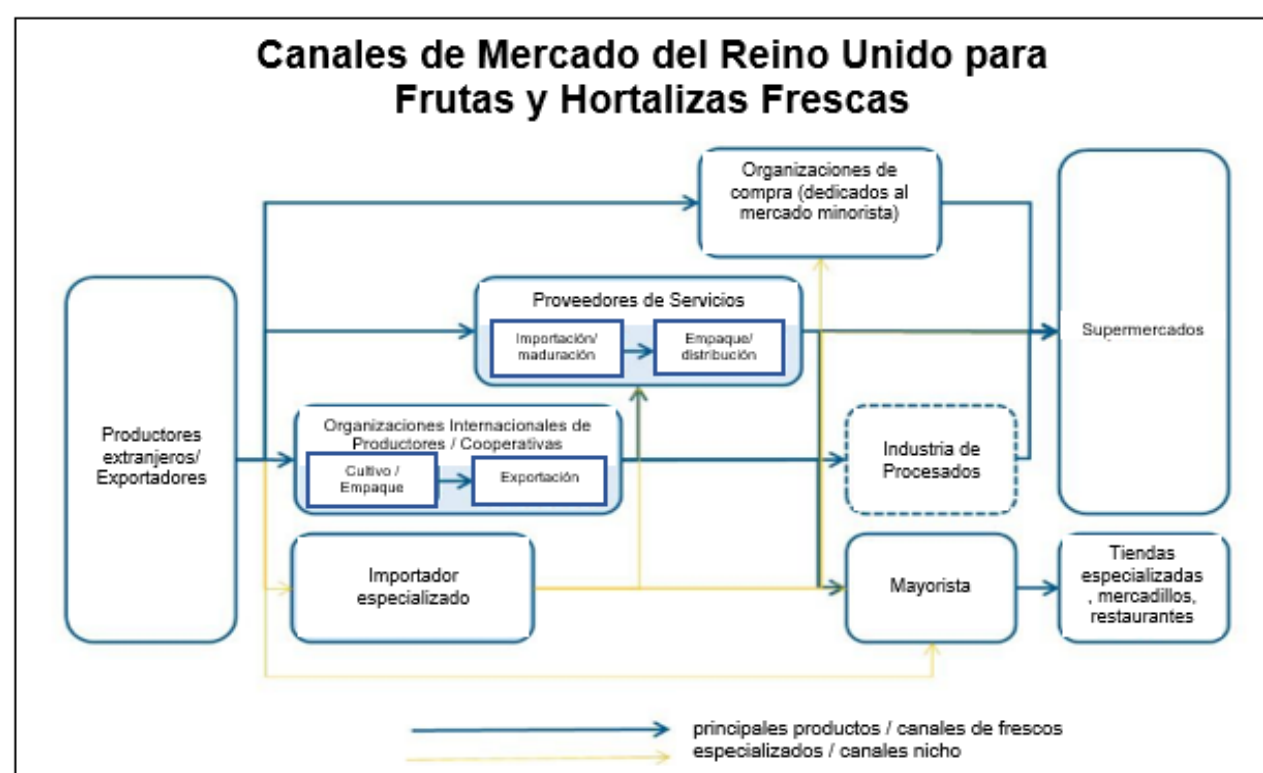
Canales de Mercado del Reino Unido para Frutas y Hortalizas Frescas

Organizaciones de compra (dedicados al mercado minorista)

Proveedores de Servicios

Importación/ maduración

Empaque/ distribución

Supermercados

Productores extranjeros/ Exportadores

Organizaciones Internacionales de Productores / Cooperativas

Cultivo / Empaque

Exportación

Industria de Procesados

Importador especializado

Mayorista

Tiendas especializadas , mercadillos, restaurantes

principales productos / canales de frescos
especializados / canales nicho